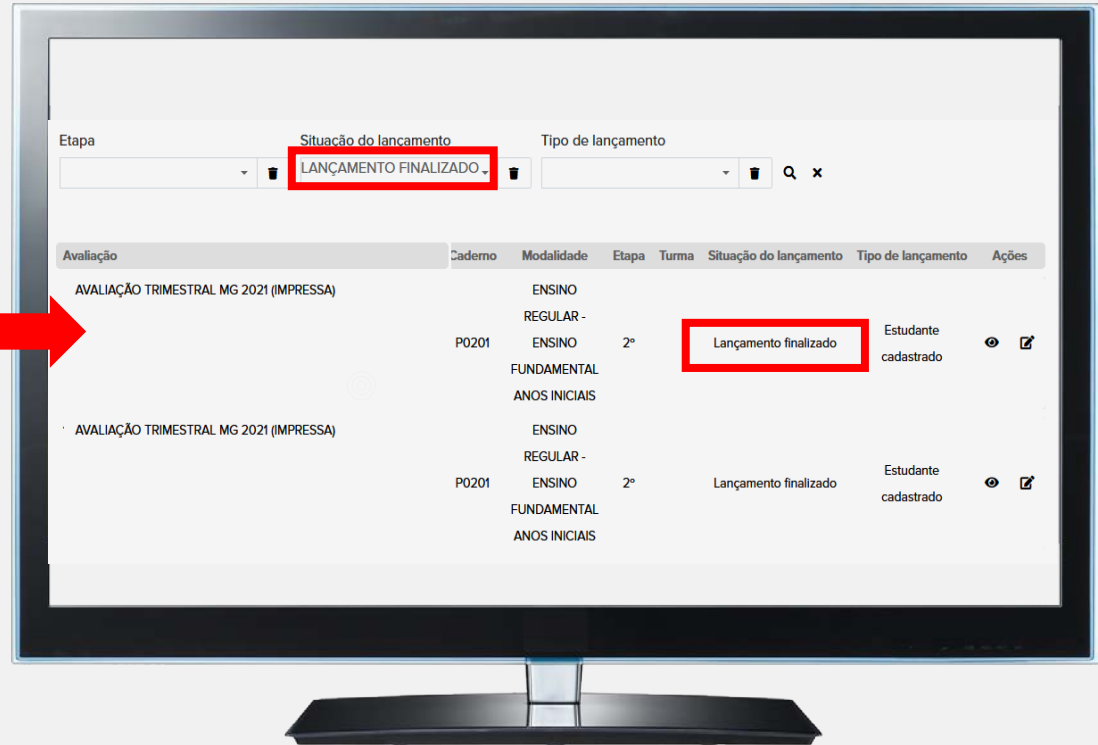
Etapa

Situação do lançamento

LANÇAMENTO FINALIZADO

Tipo de lançamento

| Avaliação | Caderno | Modalidade | Etapa | Turma | Situação do lançamento | Tipo de lançamento | Ações |
|---|---|---|---|---|---|---|---|
| AVALIAÇÃO TRIMESTRAL MG 2021 (IMPRESSA) | P0201 | ENSINO REGULAR - ENSINO FUNDAMENTAL ANOS INICIAIS | 2º | | Lançamento finalizado | Estudante cadastrado | |
| AVALIAÇÃO TRIMESTRAL MG 2021 (IMPRESSA) | P0201 | ENSINO REGULAR - ENSINO FUNDAMENTAL ANOS INICIAIS | 2º | | Lançamento finalizado | Estudante cadastrado | |